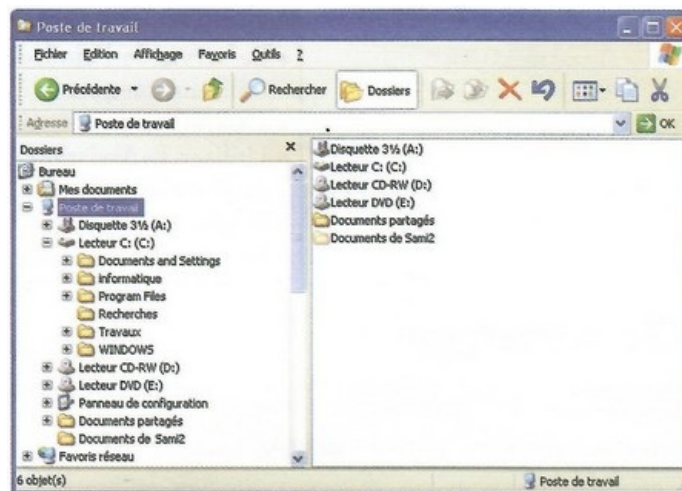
Poste de travail

Fichier Edition Affichage Favoris Outils ?

Précédente Rechercher Dossiers

Adresse Poste de travail OK

Dossiers

Bureau
Mes documents
Poste de travail
Disquette 3½ (A:)
Lecteur C: (C:)
Documents and Settings
informatique
Program Files
Recherches
Travaux
WINDOWS
Lecteur CD-RW (D:)
Lecteur DVD (E:)
Panneau de configuration
Documents partagés
Documents de Sami2
Favoris réseau

Disquette 3½ (A:)
Lecteur C: (C:)
Lecteur CD-RW (D:)
Lecteur DVD (E:)
Documents partagés
Documents de Sami2

6 objet(s)

Poste de travail